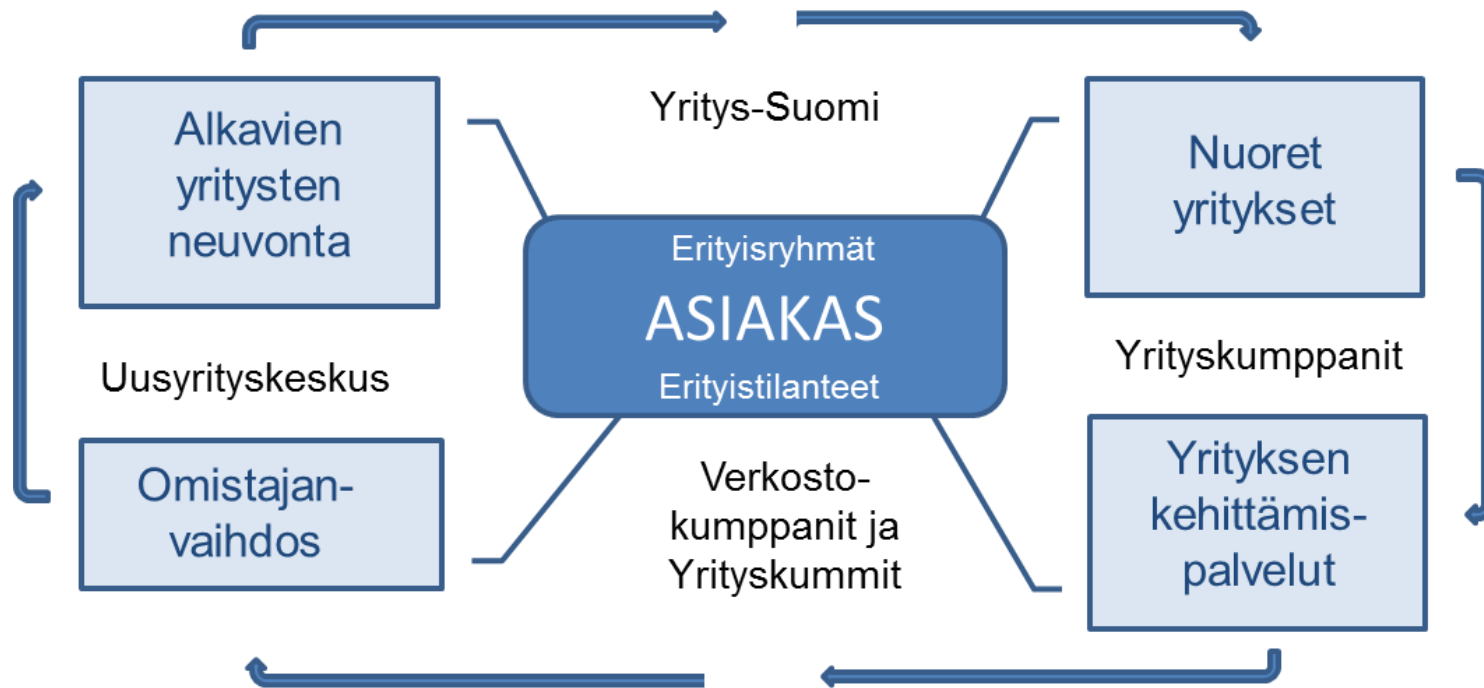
Alkavien yritysten neuvonta

Yritys-Suomi

Nuoret yritykset

Erityisryhmät

ASIAKAS

Erityistilanteet

Uusyrityskeskus

Yrityskumppanit

Omistajanvaihdos

Verkostokumppanit ja Yrityskummit

Yrityksen kehittämispalvelut